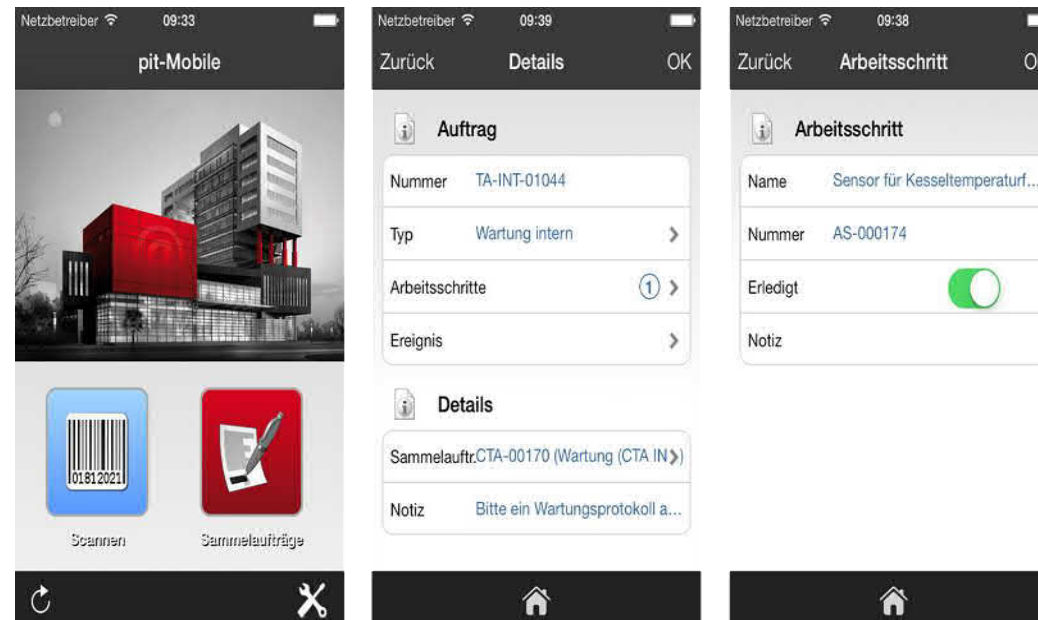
Netzbetreiber 09:33

pit-Mobile

01812021

Scannen

Sammelaufträge

Netzbetreiber 09:39

Zurück Details OK

Auftrag

| | |
|---|---|
| Nummer | TA-INT-01044 |
| Typ | Wartung intern |
| Arbeitsschritte | 1 |
| Ereignis | |

Details

| | |
|---|---|
| Sammelauftr. | CTA-00170 (Wartung (CTA IN |
| Notiz | Bitte ein Wartungsprotokoll a... |

Netzbetreiber 09:38

Zurück Arbeitsschritt O

Arbeitsschritt

| | |
|---|---|
| Name | Sensor für Kesseltemperaturf... |
| Nummer | AS-000174 |
| Erledigt | |
| Notiz | |